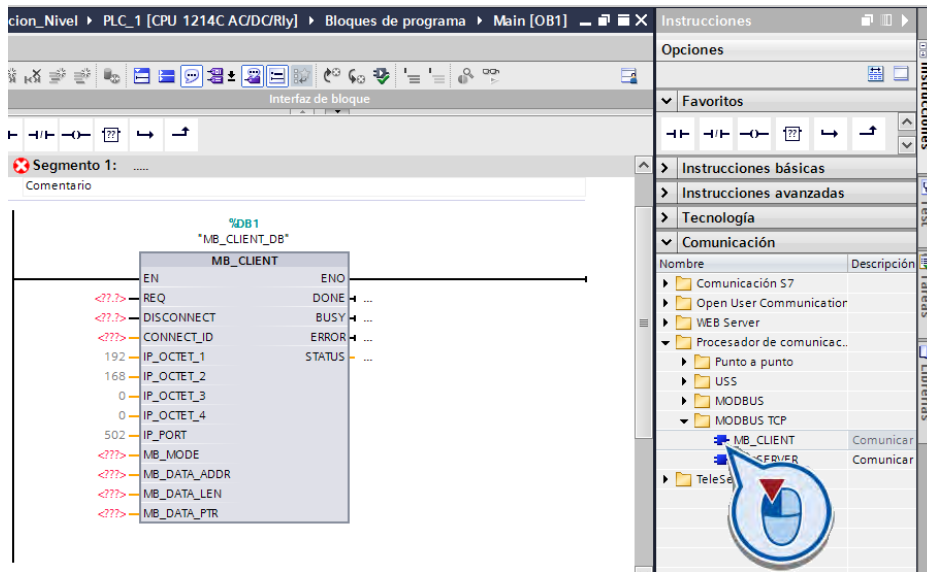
cion_Nivel ▸ PLC_1 [CPU 1214C AC/DC/Rly] ▸ Bloques de programa ▸ Main [OB1]

Instrucciones

Opciones

Interfaz de bloque

Favoritos

Segmento 1: .....

Comentario

%DB1
"MB_CLIENT_DB"

MB_CLIENT

EN
ENO
<??.?> REQ
DONE ...
<??.?> DISCONNECT
BUSY ...
<???> CONNECT_ID
ERROR ...
192 IP_OCTET_1
STATUS ...
168 IP_OCTET_2
0 IP_OCTET_3
0 IP_OCTET_4
502 IP_PORT
<???> MB_MODE
<???> MB_DATA_ADDR
<???> MB_DATA_LEN
<???> MB_DATA_PTR

Instrucciones básicas
Instrucciones avanzadas
Tecnología
Comunicación

| Nombre | Descripción |
|---|---|
| Comunicación S7 | |
| Open User Communicatior | |
| WEB Server | |
| Procesador de comunicac... | |
| Punto a punto | |
| USS | |
| MODBUS | |
| MODBUS TCP | |
| MB_CLIENT | Comunicar |
| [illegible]SERVER | Comunicar |
| TeleSe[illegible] | |

Instrucciones
Test
Tareas
Librerías